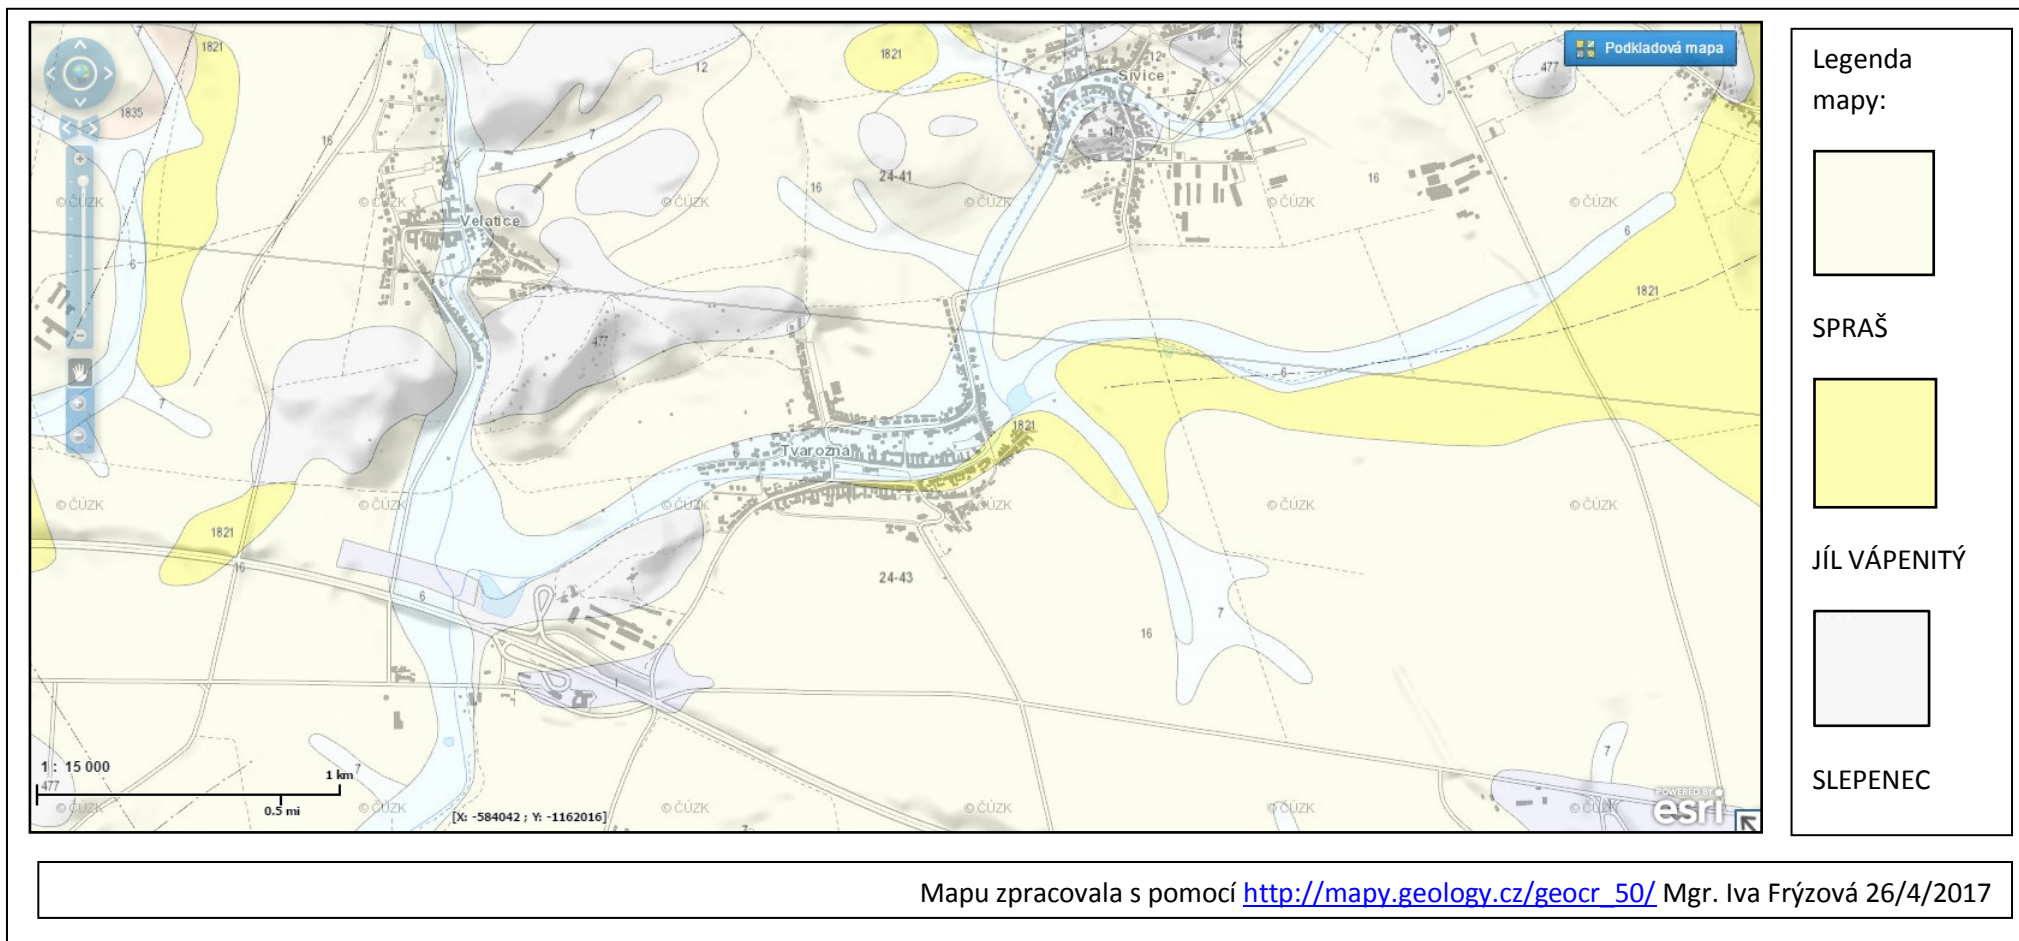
Podkladová mapa

1821
1835
12
1821
12
Sivice
477
477
16
7
16
24-41
16
©ČÚZK
©ČÚZK
Velatice
©ČÚZK
©ČÚZK
©ČÚZK
©ČÚZK
6
6
1821
477
6
1821
Tvarožná
©ČÚZK
©ČÚZK
©ČÚZK
©ČÚZK
©ČÚZK
©ČÚZK
1821
16
6
24-43
7
16
7
7
1 : 15 000
477
1 km
0.5 mi
©ČÚZK
©ČÚZK
[X: -584042 ; Y: -1162016]
©ČÚZK
©ČÚZK
©ČÚZK
©ČÚZK
POWERED BY
esri

Legenda mapy:

SPRAŠ

JÍL VÁPENITÝ

SLEPENEC

Mapu zpracovala s pomocí http://mapy.geology.cz/geocr_50/ Mgr. Iva Frýzová 26/4/2017